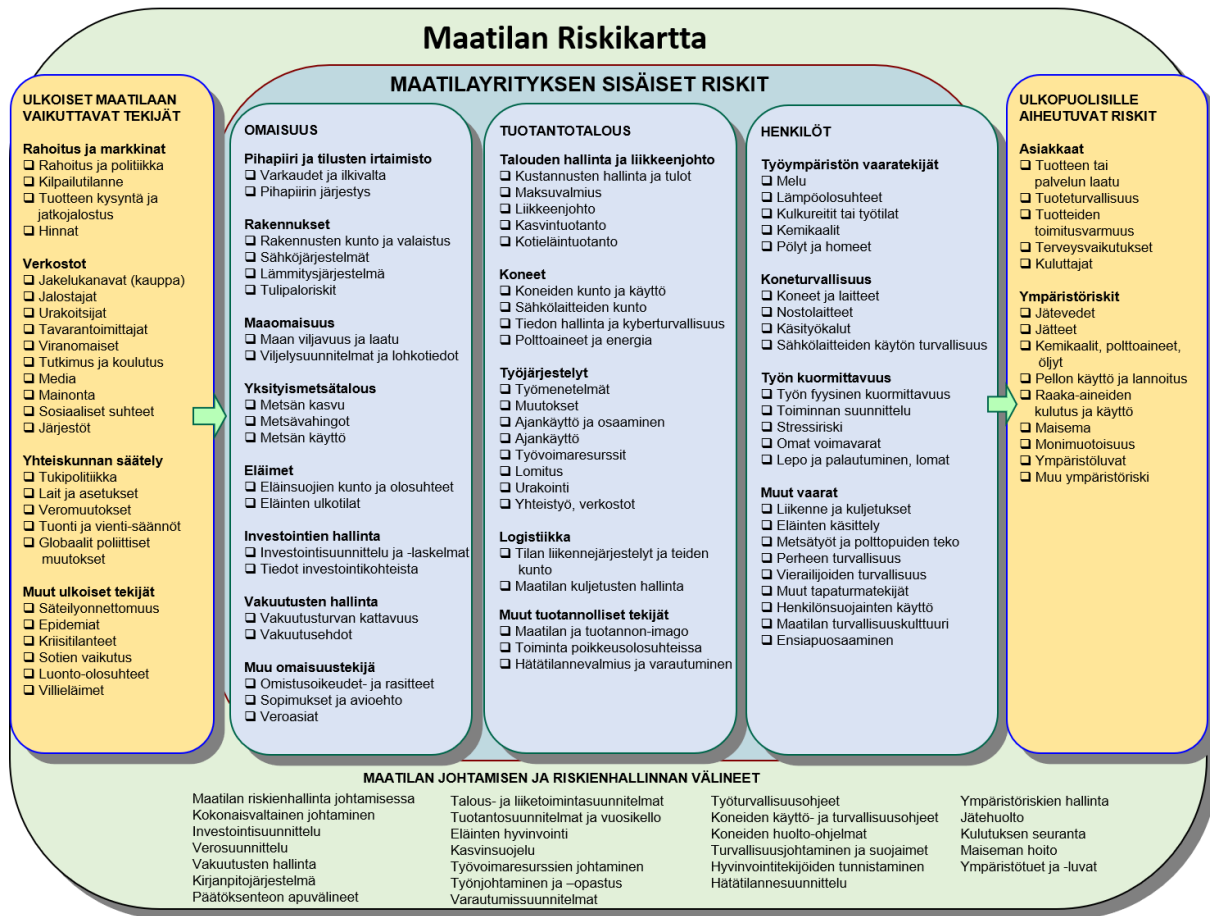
Maatilan Riskikartta

ULKOISET MAATILAAN VAIKUTTAVAT TEKIJÄT

Rahoitus ja markkinat
❑ Rahoitus ja politiikka
❑ Kilpailutilanne
❑ Tuotteen kysyntä ja jatkojalostus
❑ Hinnat

Verkostot
❑ Jakelukanavat (kauppa)
❑ Jalostajat
❑ Urakoitsijat
❑ Tavarantoimittajat
❑ Viranomaiset
❑ Tutkimus ja koulutus
❑ Media
❑ Mainonta
❑ Sosiaaliset suhteet
❑ Järjestöt

Yhteiskunnan säätely
❑ Tukipolitiikka
❑ Lait ja asetukset
❑ Veromuutokset
❑ Tuonti ja vienti-säännöt
❑ Globaalit poliittiset muutokset

Muut ulkoiset tekijät
❑ Säteilyonnettomuus
❑ Epidemiat
❑ Kriisitilanteet
❑ Sotien vaikutus
❑ Luonto-olosuhteet
❑ Villieläimet

MAATILAYRITYKSEN SISÄISET RISKIT

OMAISUUS

Pihapiiri ja tilusten irtaimisto
❑ Varkaudet ja ilkivalta
❑ Pihapiirin järjestys

Rakennukset
❑ Rakennusten kunto ja valaistus
❑ Sähköjärjestelmät
❑ Lämmitysjärjestelmä
❑ Tulipaloriskit

Maaomaisuus
❑ Maan viljavuus ja laatu
❑ Viljelysuunnitelmat ja lohkotiedot

Yksityismetsätalous
❑ Metsän kasvu
❑ Metsävahingot
❑ Metsän käyttö

Eläimet
❑ Eläinsuojien kunto ja olosuhteet
❑ Eläinten ulkotilat

Investointien hallinta
❑ Investointisuunnittelu ja -laskelmat
❑ Tiedot investointikohteista

Vakuutusten hallinta
❑ Vakuutusturvan kattavuus
❑ Vakuutusehdot

Muu omaisuustekijä
❑ Omistusoikeudet- ja rasitteet
❑ Sopimukset ja avioehto
❑ Veroasiat

TUOTANTOTALOUS

Talouden hallinta ja liikkeenjohto
❑ Kustannusten hallinta ja tulot
❑ Maksuvalmius
❑ Liikkeenjohto
❑ Kasvintuotanto
❑ Kotieläintuotanto

Koneet
❑ Koneiden kunto ja käyttö
❑ Sähkölaitteiden kunto
❑ Tiedon hallinta ja kyberturvallisuus
❑ Polttoaineet ja energia

Työjärjestelyt
❑ Työmenetelmät
❑ Muutokset
❑ Ajankäyttö ja osaaminen
❑ Ajankäyttö
❑ Työvoimaresurssit
❑ Lomitus
❑ Urakointi
❑ Yhteistyö, verkostot

Logistiikka
❑ Tilan liikennejärjestelyt ja teiden kunto
❑ Maatilan kuljetusten hallinta

Muut tuotannolliset tekijät
❑ Maatilan ja tuotannon-imago
❑ Toiminta poikkeusolosuhteissa
❑ Hätätilannevalmius ja varautuminen

HENKILÖT

Työympäristön vaaratekijät
❑ Melu
❑ Lämpöolosuhteet
❑ Kulkureitit tai työtilat
❑ Kemikaalit
❑ Pölyt ja homeet

Koneturvallisuus
❑ Koneet ja laitteet
❑ Nostolaitteet
❑ Käsityökalut
❑ Sähkölaitteiden käytön turvallisuus

Työn kuormittavuus
❑ Työn fyysinen kuormittavuus
❑ Toiminnan suunnittelu
❑ Stressiriski
❑ Omat voimavarat
❑ Lepo ja palautuminen, lomat

Muut vaarat
❑ Liikenne ja kuljetukset
❑ Eläinten käsittely
❑ Metsätyöt ja polttopuiden teko
❑ Perheen turvallisuus
❑ Vierailijoiden turvallisuus
❑ Muut tapaturmatekijät
❑ Henkilönsuojainten käyttö
❑ Maatilan turvallisuuskulttuuri
❑ Ensiapuosaaminen

ULKOPUOLISILLE AIHEUTUVAT RISKIT

Asiakkaat
❑ Tuotteen tai palvelun laatu
❑ Tuoteturvallisuus
❑ Tuotteiden toimitusvarmuus
❑ Terveysvaikutukset
❑ Kuluttajat

Ympäristöriskit
❑ Jätevedet
❑ Jätteet
❑ Kemikaalit, polttoaineet, öljyt
❑ Pellon käyttö ja lannoitus
❑ Raaka-aineiden kulutus ja käyttö
❑ Maisema
❑ Monimuotoisuus
❑ Ympäristöluvat
❑ Muu ympäristöriski

MAATILAN JOHTAMISEN JA RISKIENHALLINNAN VÄLINEET

Maatilan riskienhallinta johtamisessa
Kokonaisvaltainen johtaminen
Investointisuunnittelu
Verosuunnittelu
Vakuutusten hallinta
Kirjanpitojärjestelmä
Päätöksenteon apuvälineet

Talous- ja liiketoimintasuunnitelmat
Tuotantosuunnitelmat ja vuosikello
Eläinten hyvinvointi
Kasvinsuojelu
Työvoimaresurssien johtaminen
Työnjohtaminen ja –opastus
Varautumissuunnitelmat

Työturvallisuusohjeet
Koneiden käyttö- ja turvallisuusohjeet
Koneiden huolto-ohjelmat
Turvallisuusjohtaminen ja suojaimet
Hyvinvointitekijöiden tunnistaminen
Hätätilannesuunnittelu

Ympäristöriskien hallinta
Jätehuolto
Kulutuksen seuranta
Maiseman hoito
Ympäristötuet ja -luvat